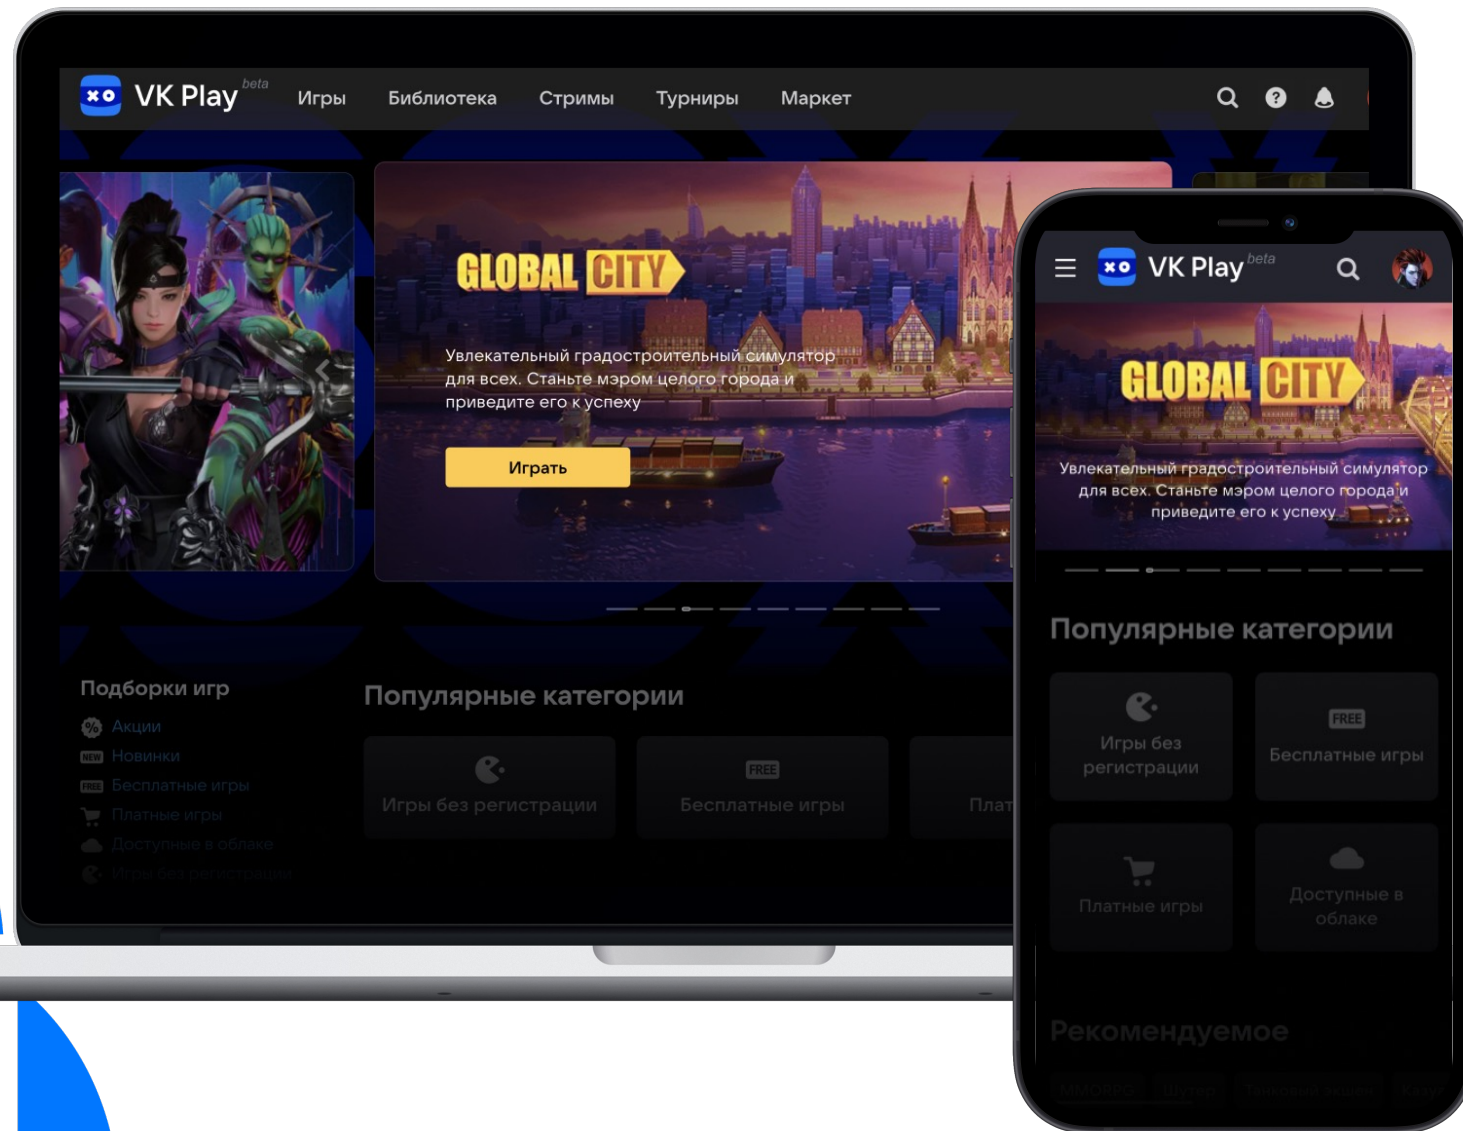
VK Play beta Игры Библиотека Стримы Турниры Маркет

GLOBAL CITY

Увлекательный градостроительный симулятор для всех. Станьте мэром целого города и приведите его к успеху

Играть

Подборки игр

Акции
Новинки
Бесплатные игры
Платные игры
Доступные в облаке
Игры без регистрации

Популярные категории

Игры без регистрации

FREE Бесплатные игры

Плат

VK Play beta

GLOBAL CITY

Увлекательный градостроительный симулятор для всех. Станьте мэром целого города и приведите его к успеху

Популярные категории

Игры без регистрации

FREE Бесплатные игры

Платные игры

Доступные в облаке

Рекомендуемое